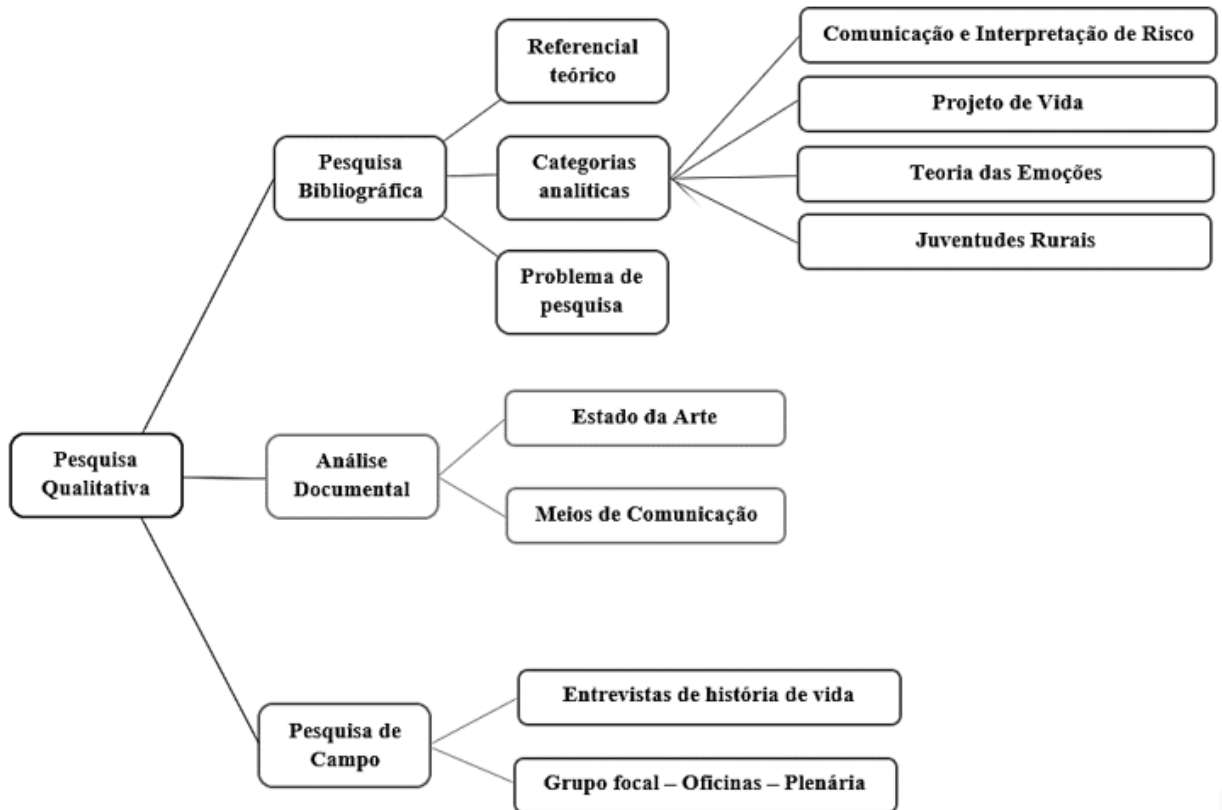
Pesquisa Qualitativa

Pesquisa Bibliográfica

Referencial teórico

Categorias analíticas

Comunicação e Interpretação de Risco

Projeto de Vida

Teoria das Emoções

Juventudes Rurais

Problema de pesquisa

Análise Documental

Estado da Arte

Meios de Comunicação

Pesquisa de Campo

Entrevistas de história de vida

Grupo focal – Oficinas – Plenária